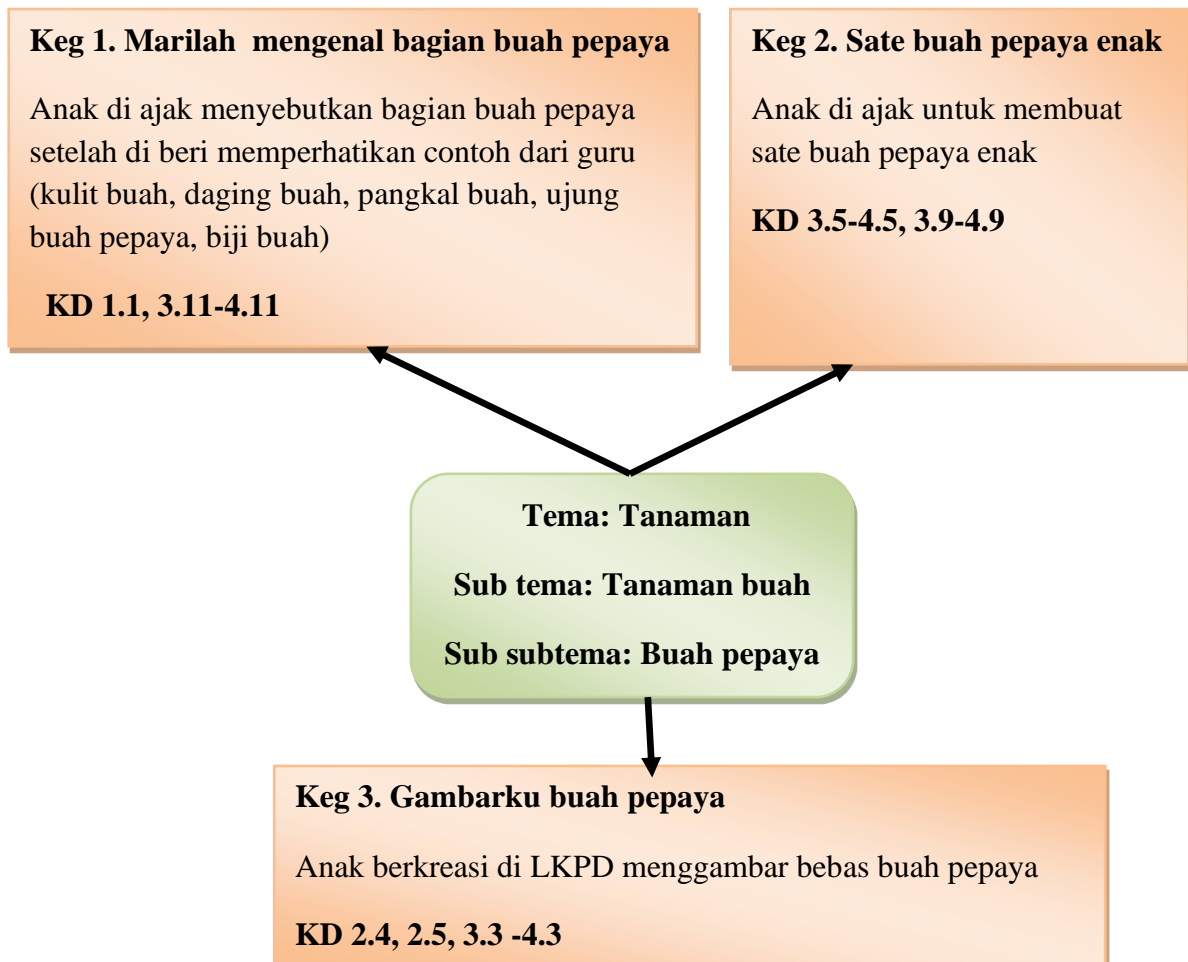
Keg 1. Marilah mengenal bagian buah pepaya

Anak di ajak menyebutkan bagian buah pepaya setelah di beri memperhatikan contoh dari guru (kulit buah, daging buah, pangkal buah, ujung buah pepaya, biji buah)

KD 1.1, 3.11-4.11

Keg 2. Sate buah pepaya enak

Anak di ajak untuk membuat sate buah pepaya enak

KD 3.5-4.5, 3.9-4.9

Tema: Tanaman

Sub tema: Tanaman buah

Sub subtema: Buah pepaya

Keg 3. Gambarku buah pepaya

Anak berkreasi di LKPD menggambar bebas buah pepaya

KD 2.4, 2.5, 3.3 -4.3